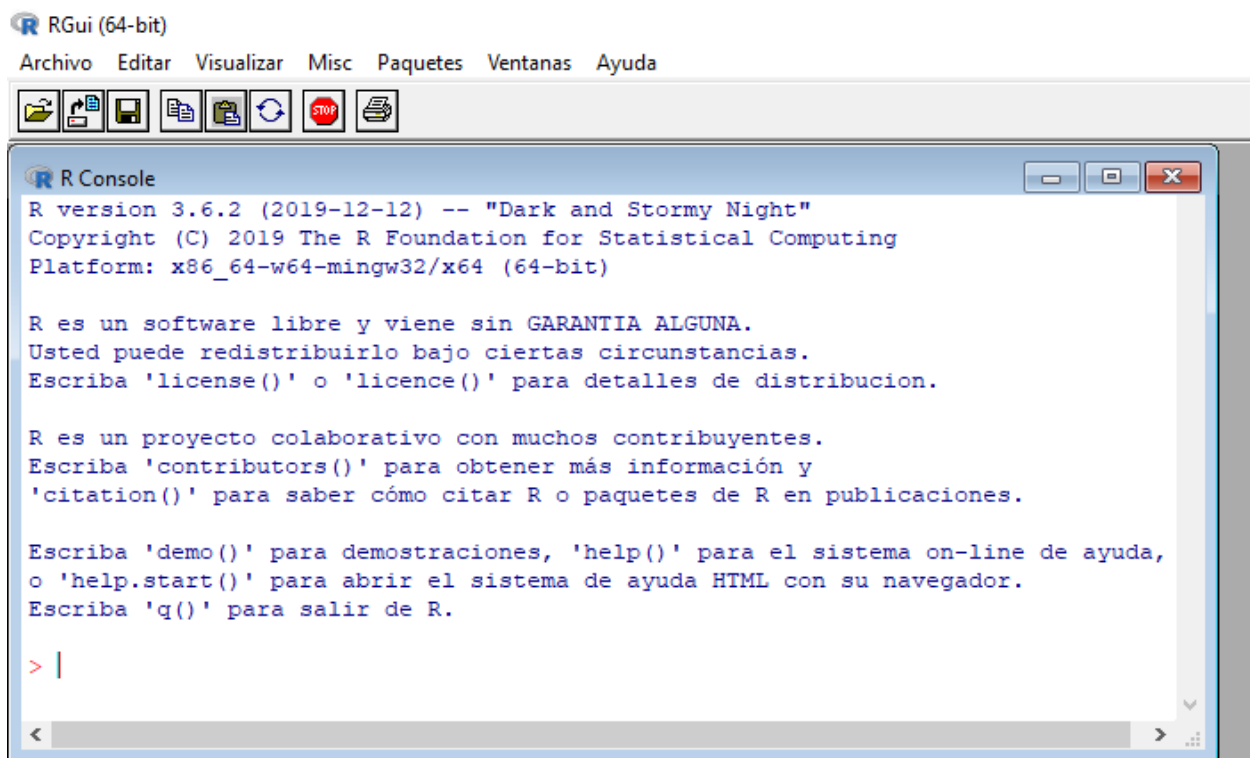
RGui (64-bit)

Archivo Editar Visualizar Misc Paquetes Ventanas Ayuda

STOP

R Console

R version 3.6.2 (2019-12-12) -- "Dark and Stormy Night"
Copyright (C) 2019 The R Foundation for Statistical Computing
Platform: x86_64-w64-mingw32/x64 (64-bit)

R es un software libre y viene sin GARANTIA ALGUNA.
Usted puede redistribuirlo bajo ciertas circunstancias.
Escriba 'license()' o 'licence()' para detalles de distribucion.

R es un proyecto colaborativo con muchos contribuyentes.
Escriba 'contributors()' para obtener más información y
'citation()' para saber cómo citar R o paquetes de R en publicaciones.

Escriba 'demo()' para demostraciones, 'help()' para el sistema on-line de ayuda,
o 'help.start()' para abrir el sistema de ayuda HTML con su navegador.
Escriba 'q()' para salir de R.

>